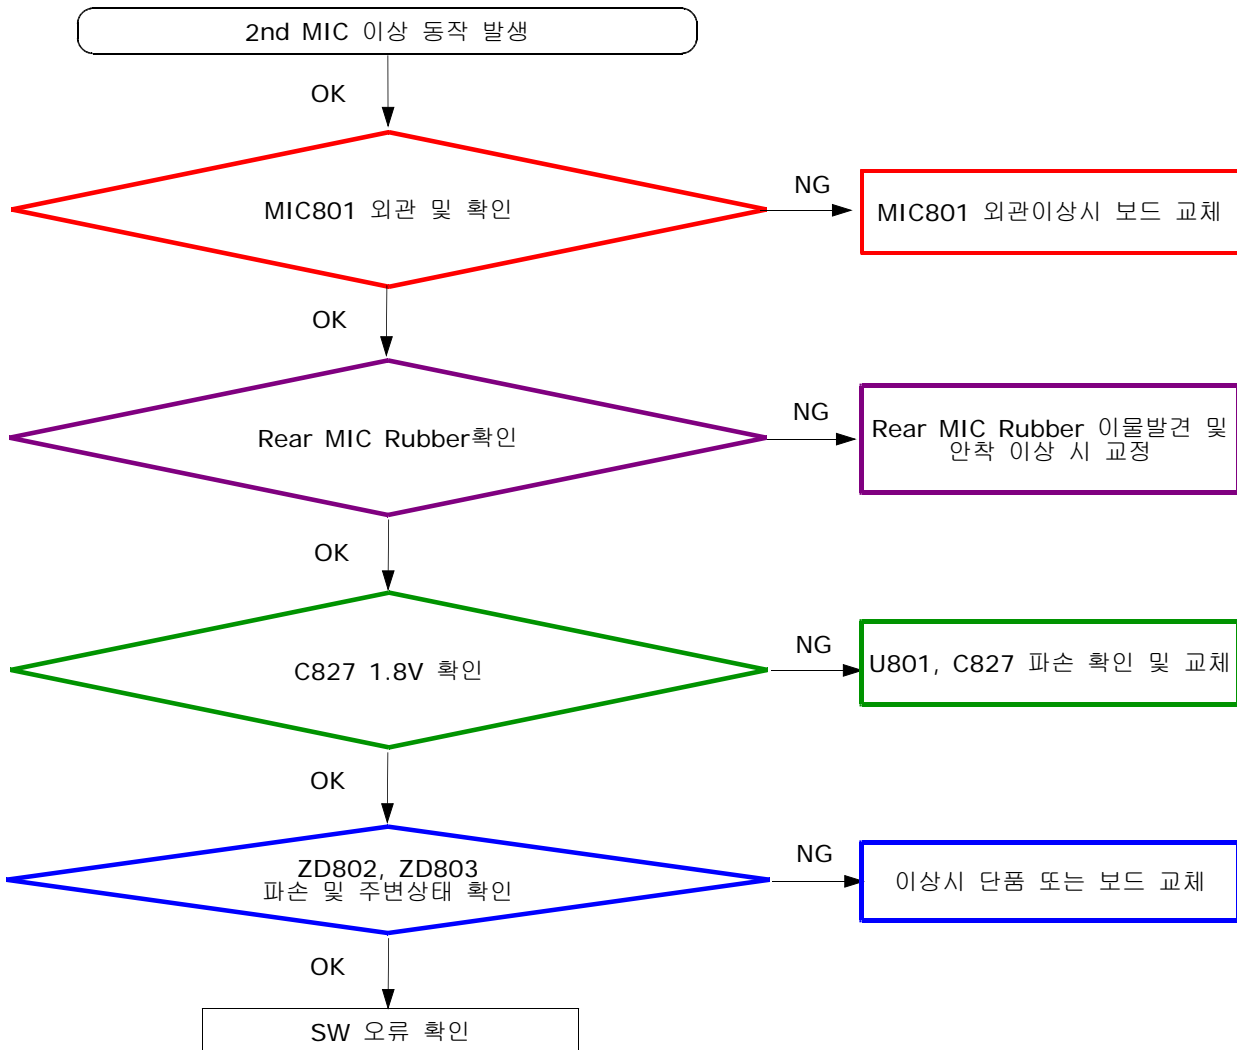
2nd MIC 이상 동작 발생

OK

MIC801 외관 및 확인

NG

MIC801 외관이상시 보드 교체

OK

Rear MIC Rubber확인

NG

Rear MIC Rubber 이물발견 및 안착 이상 시 교정

OK

C827 1.8V 확인

NG

U801, C827 파손 확인 및 교체

OK

ZD802, ZD803 파손 및 주변상태 확인

NG

이상시 단품 또는 보드 교체

OK

SW 오류 확인